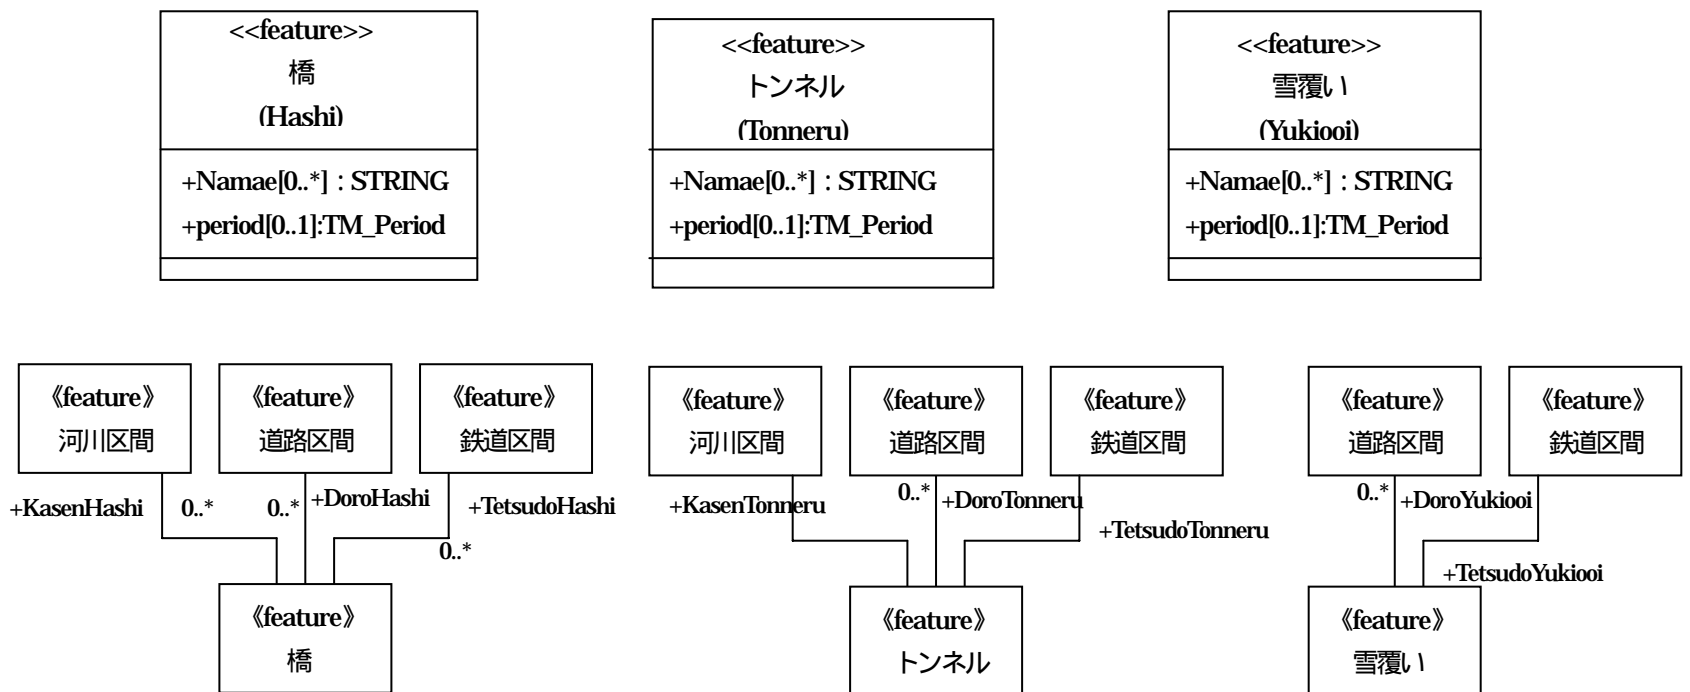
<<feature>>
橋
(Hashi)

+Namae[0..*] : STRING
+period[0..1]:TM_Period

<<feature>>
トンネル
(Tonneru)

+Namae[0..*] : STRING
+period[0..1]:TM_Period

<<feature>>
雪覆い
(Yukiooi)

+Namae[0..*] : STRING
+period[0..1]:TM_Period

《feature》
河川区間

《feature》
道路区間

《feature》
鉄道区間

+KasenHashi
0..*
0..*
+DoroHashi
+TetsudoHashi
0..*

《feature》
橋

《feature》
河川区間

《feature》
道路区間

《feature》
鉄道区間

+KasenTonneru
0..*
+DoroTonneru
+TetsudoTonneru

《feature》
トンネル

《feature》
道路区間

《feature》
鉄道区間

0..*
+DoroYukiooi
+TetsudoYukiooi

《feature》
雪覆い